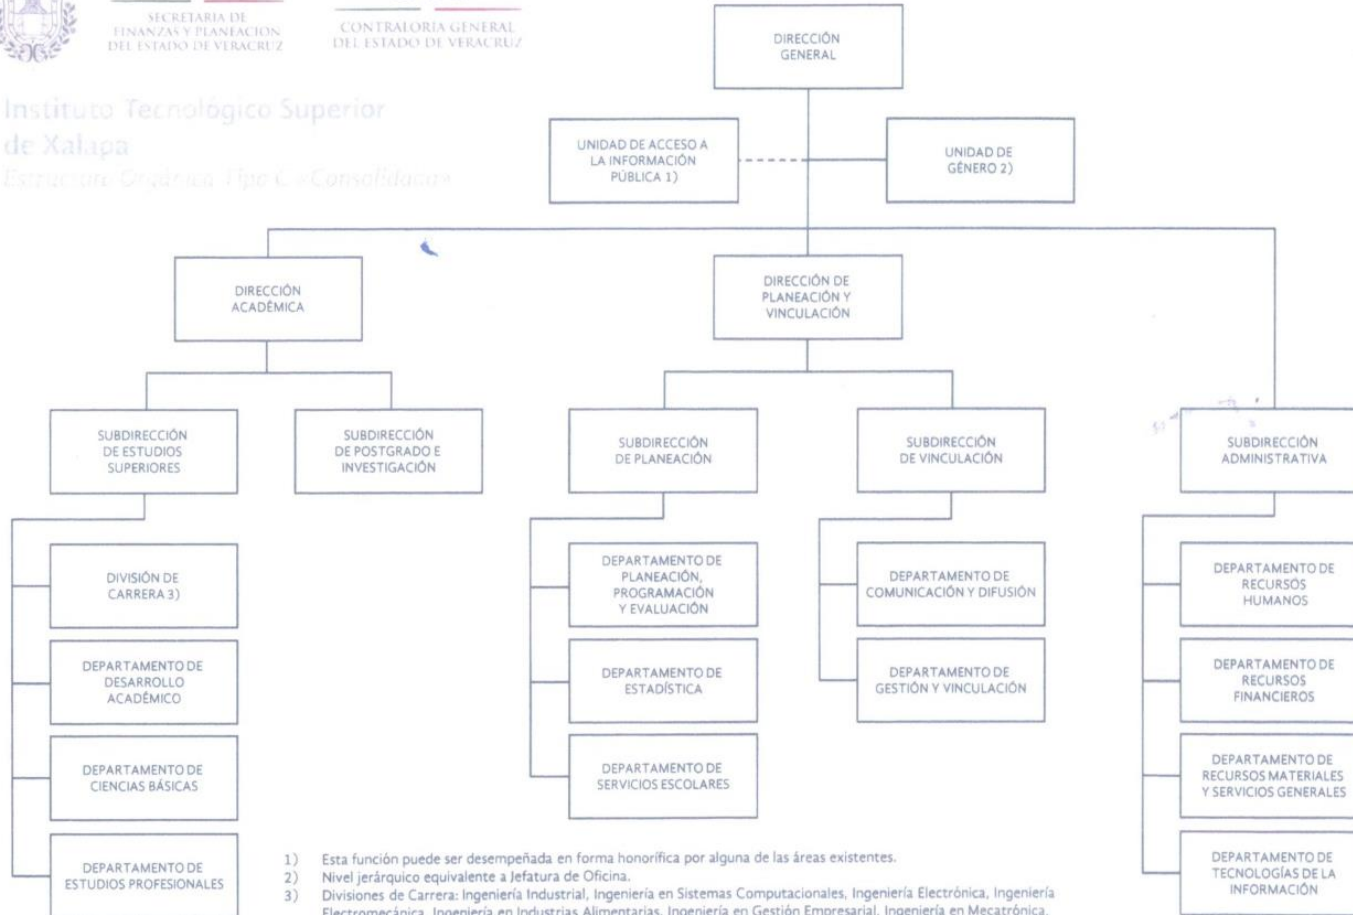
SECRETARIA DE FINANZAS Y PLANEACION DEL ESTADO DE VERACRUZ

CONTRALORIA GENERAL DEL ESTADO DE VERACRUZ

Instituto Tecnológico Superior de Xalapa

Estructura Orgánica Tipo C «Consolidado»

DIRECCIÓN GENERAL

UNIDAD DE ACCESO A LA INFORMACIÓN PÚBLICA 1)

UNIDAD DE GÉNERO 2)

DIRECCIÓN ACADÉMICA

DIRECCIÓN DE PLANEACIÓN Y VINCULACIÓN

SUBDIRECCIÓN DE ESTUDIOS SUPERIORES

SUBDIRECCIÓN DE POSTGRADO E INVESTIGACIÓN

SUBDIRECCIÓN DE PLANEACIÓN

SUBDIRECCIÓN DE VINCULACIÓN

SUBDIRECCIÓN ADMINISTRATIVA

DIVISIÓN DE CARRERA 3)

DEPARTAMENTO DE DESARROLLO ACADÉMICO

DEPARTAMENTO DE CIENCIAS BÁSICAS

DEPARTAMENTO DE ESTUDIOS PROFESIONALES

DEPARTAMENTO DE PLANEACIÓN, PROGRAMACIÓN Y EVALUACIÓN

DEPARTAMENTO DE ESTADÍSTICA

DEPARTAMENTO DE SERVICIOS ESCOLARES

DEPARTAMENTO DE COMUNICACIÓN Y DIFUSIÓN

DEPARTAMENTO DE GESTIÓN Y VINCULACIÓN

DEPARTAMENTO DE RECURSOS HUMANOS

DEPARTAMENTO DE RECURSOS FINANCIEROS

DEPARTAMENTO DE RECURSOS MATERIALES Y SERVICIOS GENERALES

DEPARTAMENTO DE TECNOLOGÍAS DE LA INFORMACIÓN

1) Esta función puede ser desempeñada en forma honorífica por alguna de las áreas existentes.
2) Nivel jerárquico equivalente a Jefatura de Oficina.
3) Divisiones de Carrera: Ingeniería Industrial, Ingeniería en Sistemas Computacionales, Ingeniería Electrónica, Ingeniería Electromecánica, Ingeniería en Industrias Alimentarias, Ingeniería en Gestión Empresarial, Ingeniería en Mecatrónica, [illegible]